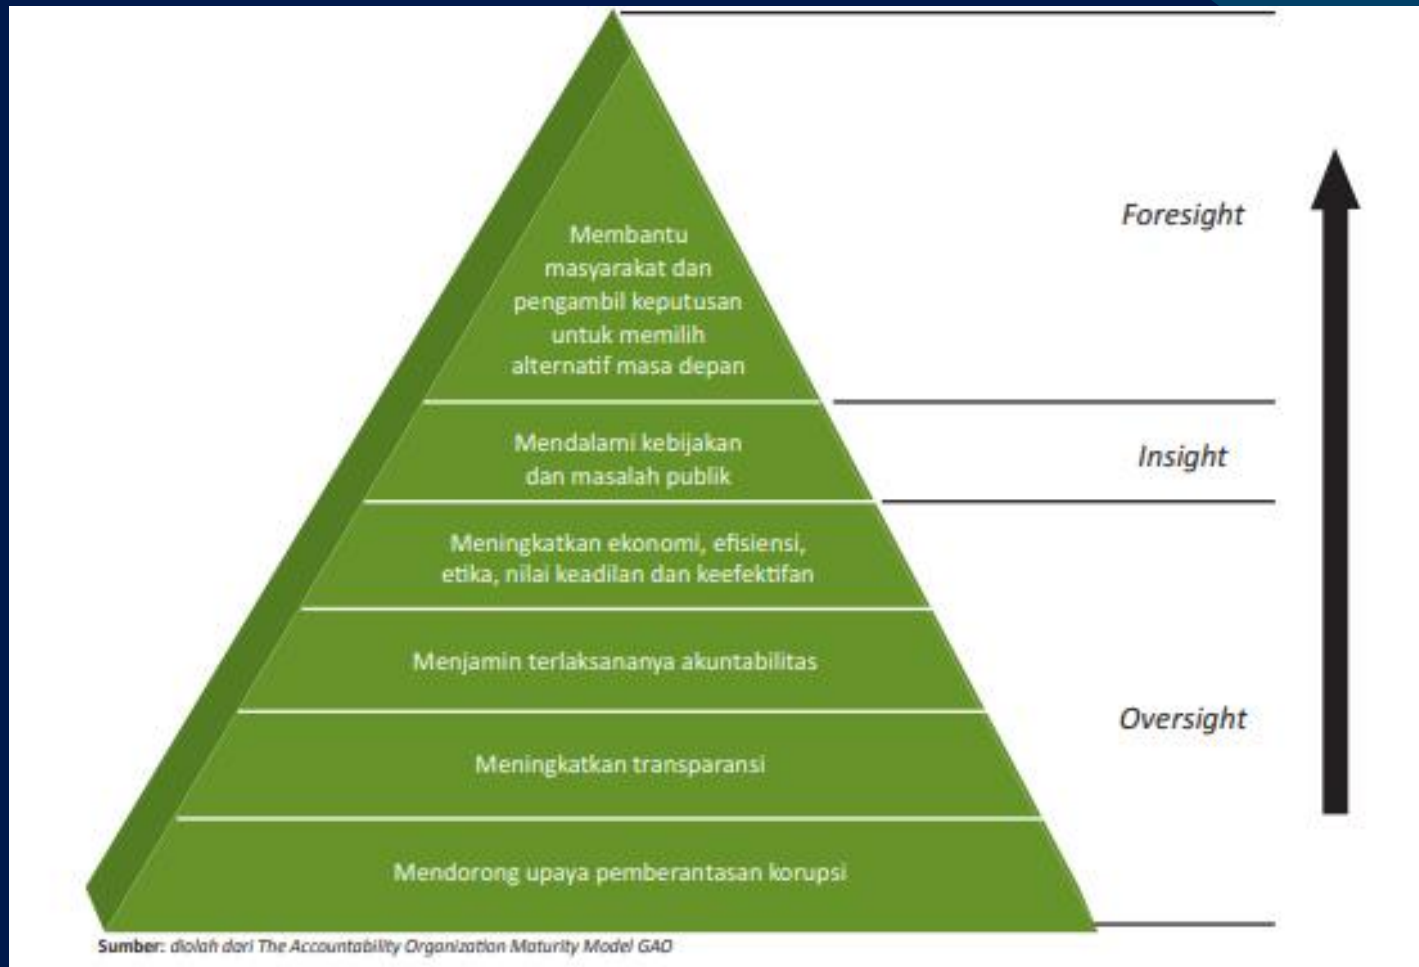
Membantu masyarakat dan pengambil keputusan untuk memilih alternatif masa depan

Foresight

Mendalami kebijakan dan masalah publik

Insight

Meningkatkan ekonomi, efisiensi, etika, nilai keadilan dan keefektifan

Menjamin terlaksananya akuntabilitas

Oversight

Meningkatkan transparansi

Mendorong upaya pemberantasan korupsi

Sumber: diolah dari The Accountability Organization Maturity Model GAO